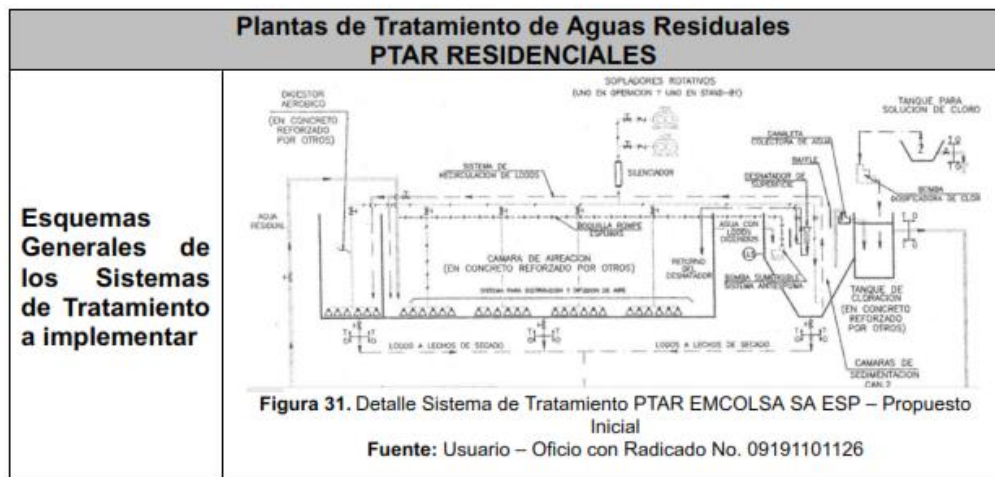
| Plantas de Tratamiento de Aguas Residuales PTAR RESIDENCIALES | |
|---|---|
| Esquemas Generales de los Sistemas de Tratamiento a implementar | SOPLADORES ROTATIVOS (UNO EN OPERACION Y UNO EN STAND-BY)<br>DIGESTOR AEROBICO (EN CONCRETO REFORZADO POR OTROS)<br>TANQUE PARA SOLUCION DE CLORO<br>CANALETA COLECTORA DE AGUA<br>BAFFLE<br>SISTEMA DE RECIRCULACION DE LODOS<br>SILENCIADOR<br>DESNATADOR DE SUPERFICIE<br>BOMBA DOSIFICADORA DE CLORO<br>AGUA RESIDUAL<br>BOQUILLA ROMPE ESPUMAS<br>CAMARA DE AIREACION (EN CONCRETO REFORZADO POR OTROS)<br>RETORNO DEL DESNATADOR<br>AGUA CON LODOS DIGERIDOS<br>BOMBA SUMERGIBLE SISTEMA AIRLIFT<br>SISTEMA PARA DISTRIBUCION Y DIFUSION DE AIRE<br>TANQUE DE CLORACION (EN CONCRETO REFORZADO POR OTROS)<br>LODOS A LECHOS DE SECADO<br>LODOS A LECHOS DE SECADO<br>CAMARAS DE SEDIMENTACION CAN. 2<br>**Figura 31.** Detalle Sistema de Tratamiento PTAR EMCOLSA SA ESP – Propuesto Inicial<br>**Fuente:** Usuario – Oficio con Radicado No. 09191101126 |